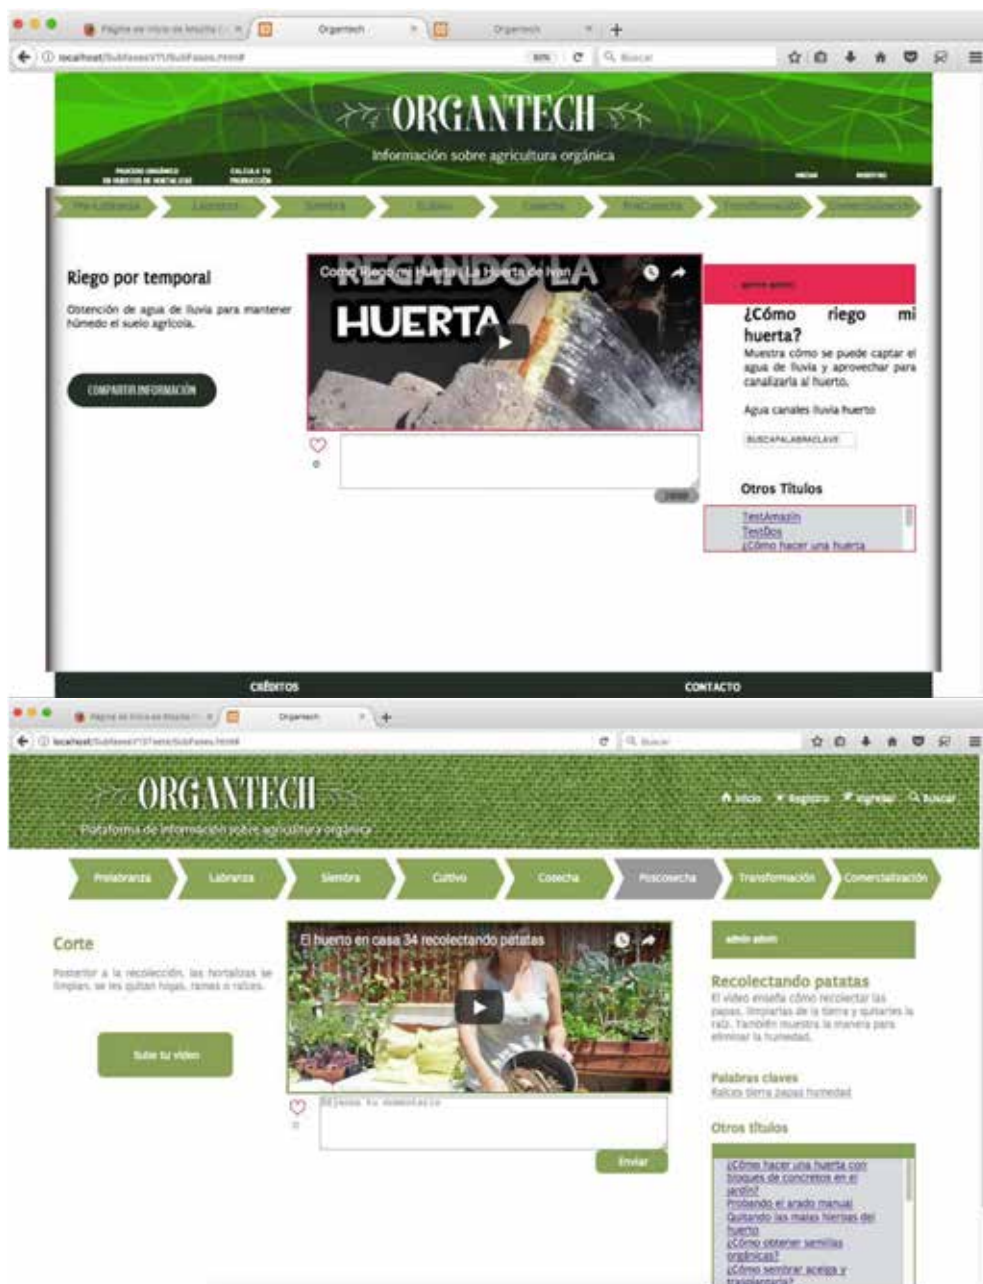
Página de inicio de Mozilla | Organtech | Organtech

localhost/SubFases/VT/SubFases.html#

80% | Buscar

ORGANTECH

Información sobre agricultura orgánica

PROCESO ORGÁNICO DE HUERTOS DE HORTALIZAS | CALCULA TU PRODUCCIÓN | INICIAR | REGISTRO

Pre-Labranza | Labranza | Siembra | Cultivo | Cosecha | PosCosecha | Transformación | Comercialización

Riego por temporal

Obtención de agua de lluvia para mantener húmedo el suelo agrícola.

COMPARTIR INFORMACIÓN

Como Riego mi Huerta | La Huerta de Ivan

REGANDO LA HUERTA

0

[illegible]

admin admin

¿Cómo riego mi huerta?

Muestra cómo se puede captar el agua de lluvia y aprovechar para canalizarla al huerto.

Agua canales lluvia huerto

BUSCAPALABRACLAVE

Otros Títulos

TestAmazin
TestDos
¿Cómo hacer una huerta

CRÉDITOS | CONTACTO

Página de inicio de Mozilla | Organtech

localhost/SubFases/VT/SubFases.html

Buscar

ORGANTECH

Plataforma de información sobre agricultura orgánica

Inicio | Registro | Ingresar | Buscar

Prelabranza | Labranza | Siembra | Cultivo | Cosecha | Poscosecha | Transformación | Comercialización

Corte

Posterior a la recolección, las hortalizas se limpian, se les quitan hojas, ramas o raíces.

Sube tu video

El huerto en casa 34 recolectando patatas

0

Déjanos tu comentario

Enviar

admin admin

Recolectando patatas

El video enseña cómo recolectar las papas, limpiarlas de la tierra y quitarles la raíz. También muestra la manera para eliminar la humedad.

Palabras claves

Raíces tierra papas humedad

Otros títulos

¿Cómo hacer una huerta con bloques de concretos en el jardín?
Probando el arado manual
Quitando las malas hierbas del huerto
¿Cómo obtener semillas orgánicas?
¿Cómo sembrar acelga y trasplantarla?